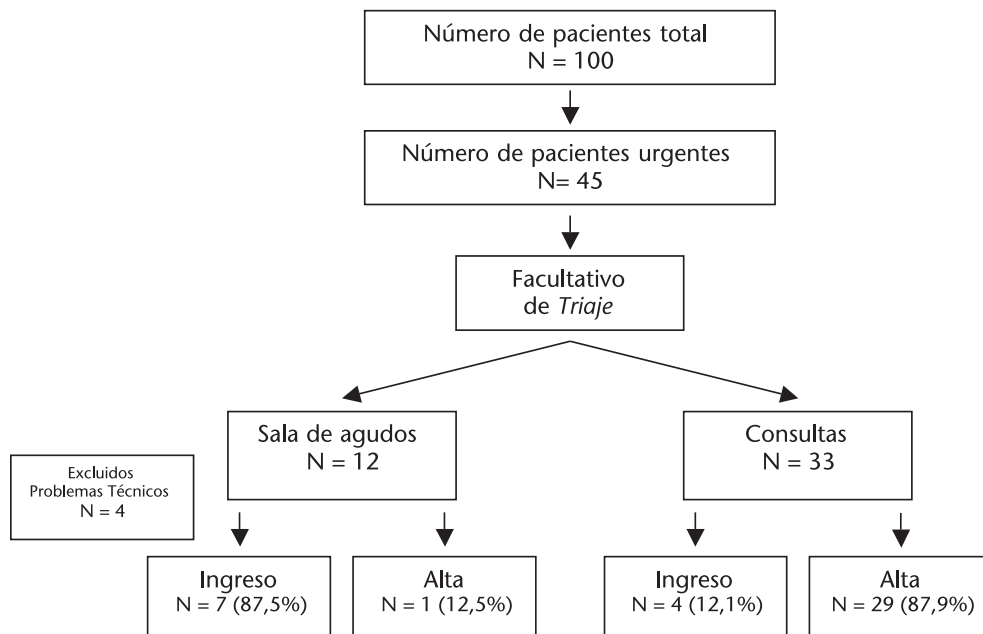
Número de pacientes total
N = 100

Número de pacientes urgentes
N= 45

Facultativo
de *Triaje*

Sala de agudos
N = 12

Consultas
N = 33

Excluidos
Problemas Técnicos
N = 4

Ingreso
N = 7 (87,5%)

Alta
N = 1 (12,5%)

Ingreso
N = 4 (12,1%)

Alta
N = 29 (87,9%)